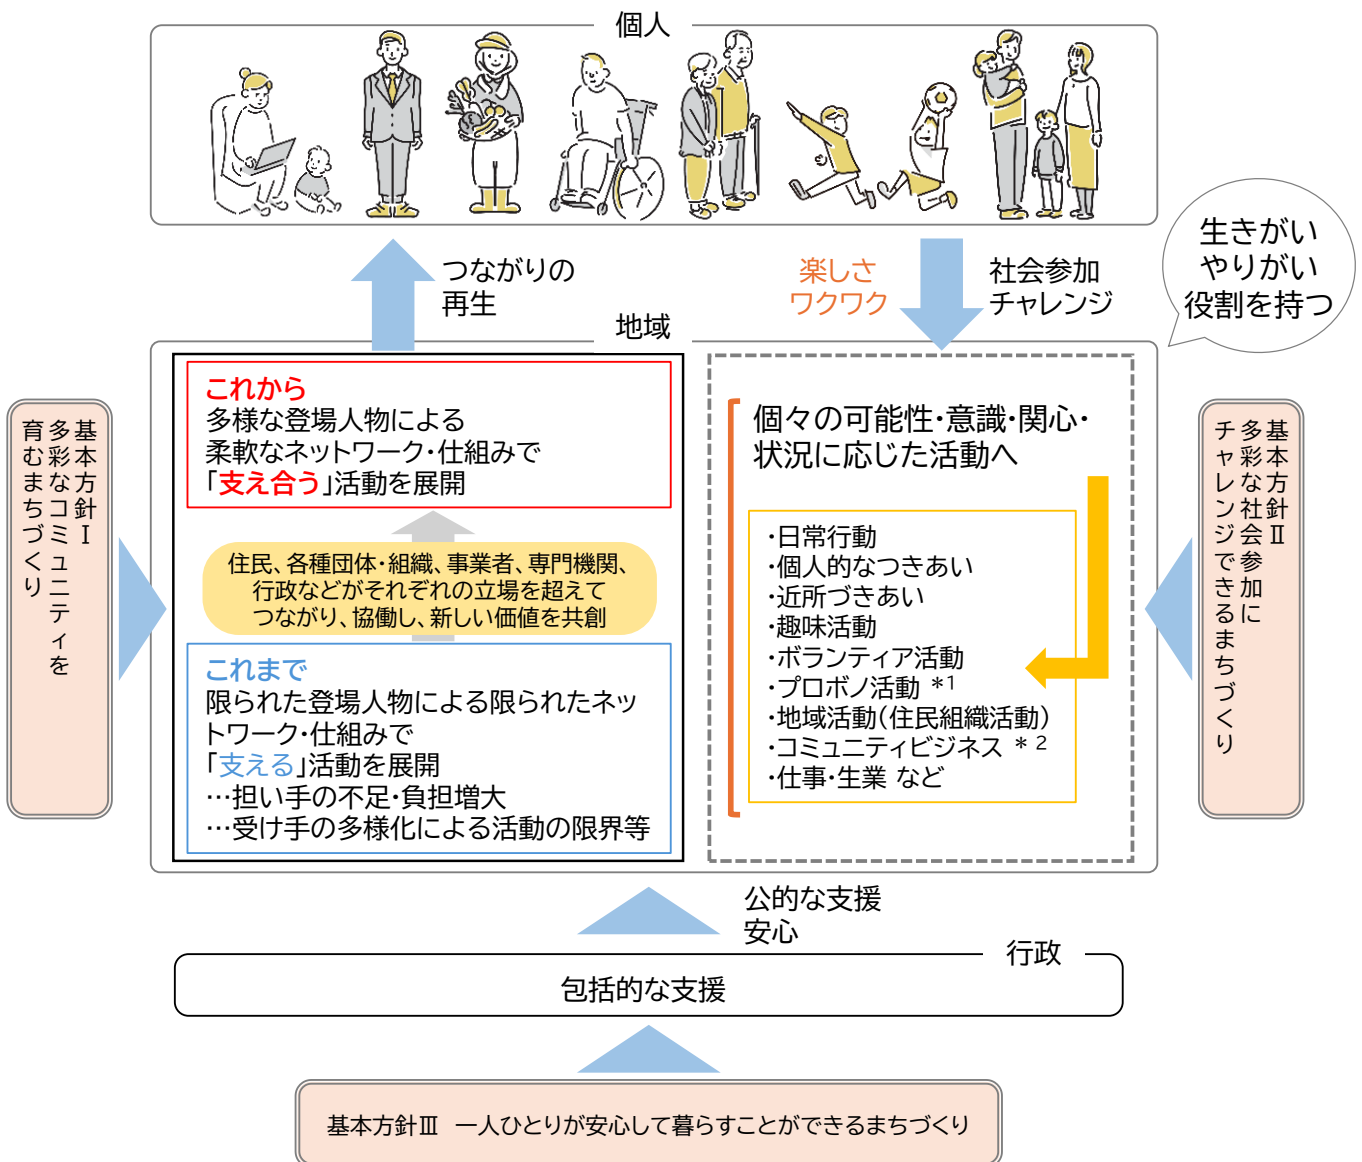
個人

つながりの
再生

楽しさ
ワクワク

社会参加
チャレンジ

生きがい
やりがい
役割を持つ

地域

基本方針Ⅰ
多彩なコミュニティを
育むまちづくり

これから
多様な登場人物による
柔軟なネットワーク・仕組みで
「支え合う」活動を展開

住民、各種団体・組織、事業者、専門機関、
行政などがそれぞれの立場を超えて
つながり、協働し、新しい価値を共創

これまで
限られた登場人物による限られたネットワーク・仕組みで
「支える」活動を展開
…担い手の不足・負担増大
…受け手の多様化による活動の限界等

個々の可能性・意識・関心・
状況に応じた活動へ

・日常行動
・個人的なつきあい
・近所づきあい
・趣味活動
・ボランティア活動
・プロボノ活動 ＊1
・地域活動（住民組織活動）
・コミュニティビジネス ＊2
・仕事・生業 など

基本方針Ⅱ
多彩な社会参加に
チャレンジできるまちづくり

公的な支援
安心

行政

包括的な支援

基本方針Ⅲ　一人ひとりが安心して暮らすことができるまちづくり